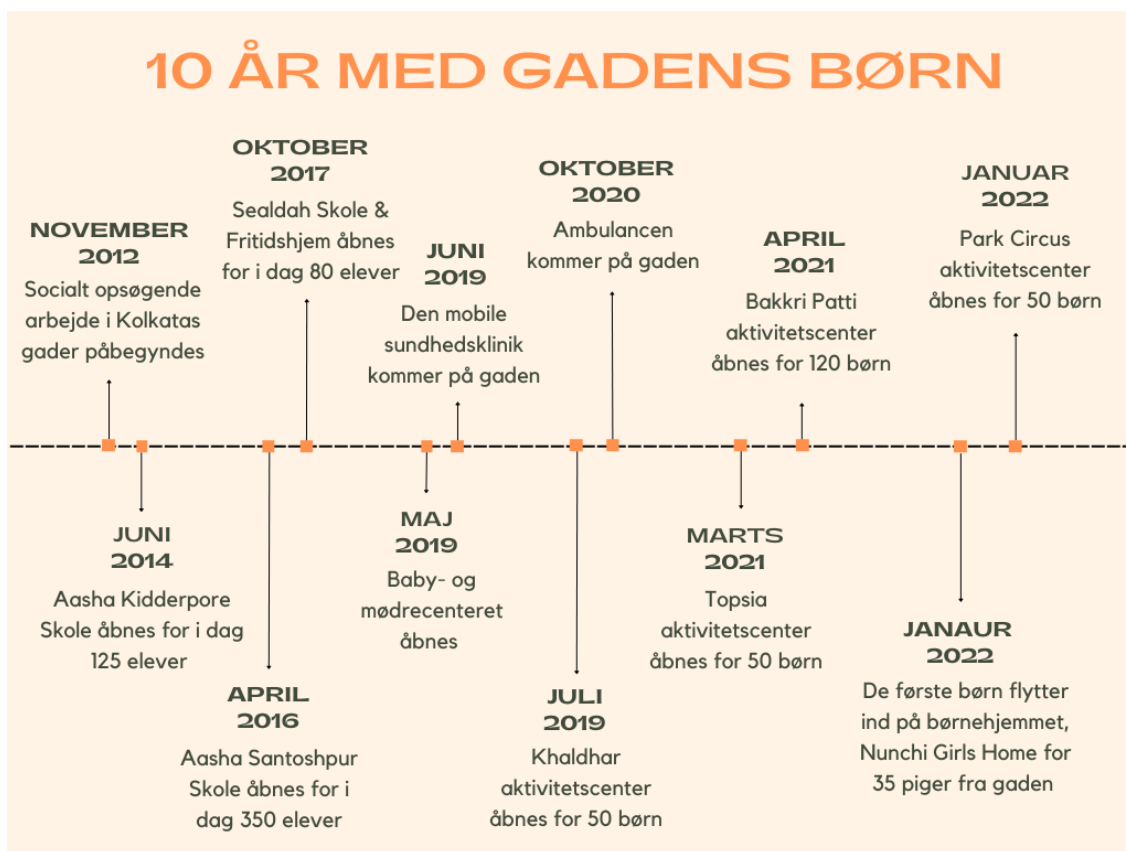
10 ÅR MED GADENS BØRN

NOVEMBER 2012
Socialt opsøgende arbejde i Kolkatas gader påbegyndes

JUNI 2014
Aasha Kidderpore Skole åbnes for i dag 125 elever

APRIL 2016
Aasha Santoshpur Skole åbnes for i dag 350 elever

OKTOBER 2017
Sealdah Skole & Fritidshjem åbnes for i dag 80 elever

MAJ 2019
Baby- og mødrecenteret åbnes

JUNI 2019
Den mobile sundhedsklinik kommer på gaden

JULI 2019
Khaldhar aktivitetscenter åbnes for 50 børn

OKTOBER 2020
Ambulancen kommer på gaden

MARTS 2021
Topsia aktivitetscenter åbnes for 50 børn

APRIL 2021
Bakkri Patti aktivitetscenter åbnes for 120 børn

JANAUR 2022
De første børn flytter ind på børnehjemmet, Nunchi Girls Home for 35 piger fra gaden

JANUAR 2022
Park Circus aktivitetscenter åbnes for 50 børn